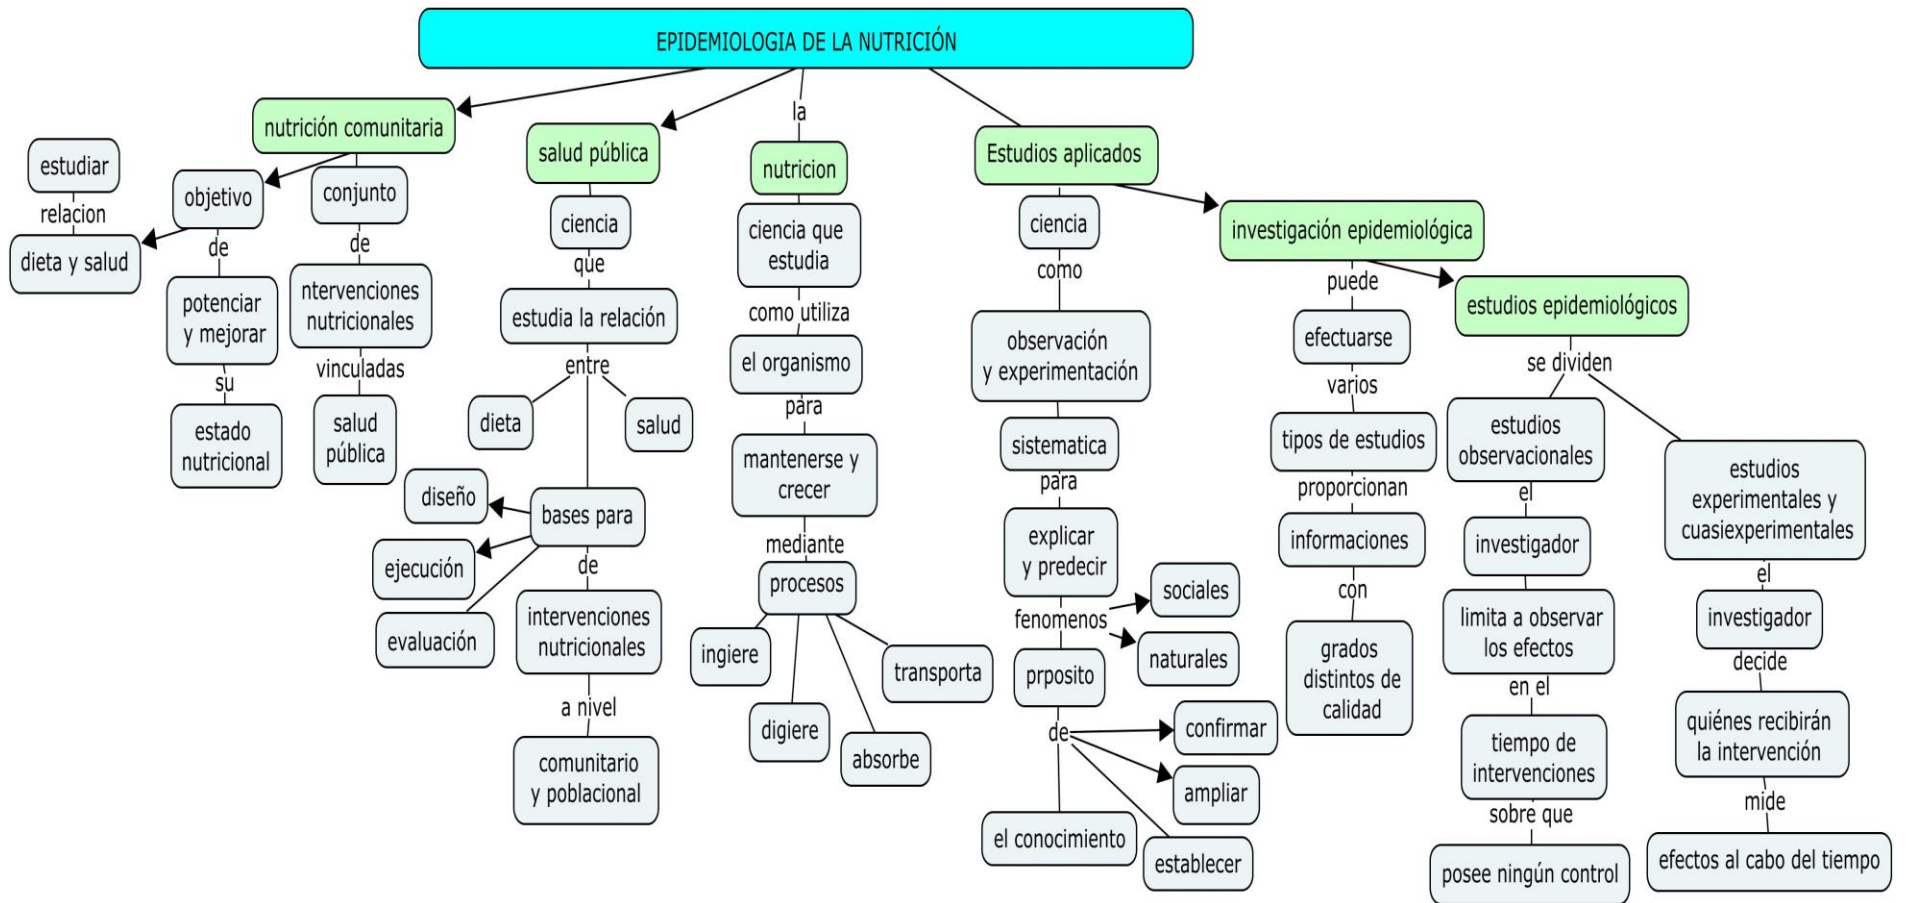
EPIDEMIOLOGIA DE LA NUTRICIÓN

nutrición comunitaria

estudiar
relacion
dieta y salud

objetivo
de
potenciar y mejorar
su
estado nutricional

conjunto
de
ntervenciones nutricionales
vinculadas
salud pública

salud pública
ciencia
que
estudia la relación
entre
dieta
salud
bases para
diseño
ejecución
evaluación
de
intervenciones nutricionales
a nivel
comunitario y poblacional

la
nutricion
ciencia que estudia
como utiliza
el organismo
para
mantenerse y crecer
mediante
procesos
ingiere
digiere
absorbe
transporta

Estudios aplicados
ciencia
como
observación y experimentación
sistematica
para
explicar y predecir
fenomenos
sociales
naturales
prposito
de
confirmar
ampliar
establecer
el conocimiento

investigación epidemiológica
puede
efectuarse
varios
tipos de estudios
proporcionan
informaciones
con
grados distintos de calidad

estudios epidemiológicos
se dividen
estudios observacionales
el
investigador
limita a observar los efectos
en el
tiempo de intervenciones
sobre que
posee ningún control

estudios experimentales y cuasiexperimentales
el
investigador
decide
quiénes recibirán la intervención
mide
efectos al cabo del tiempo